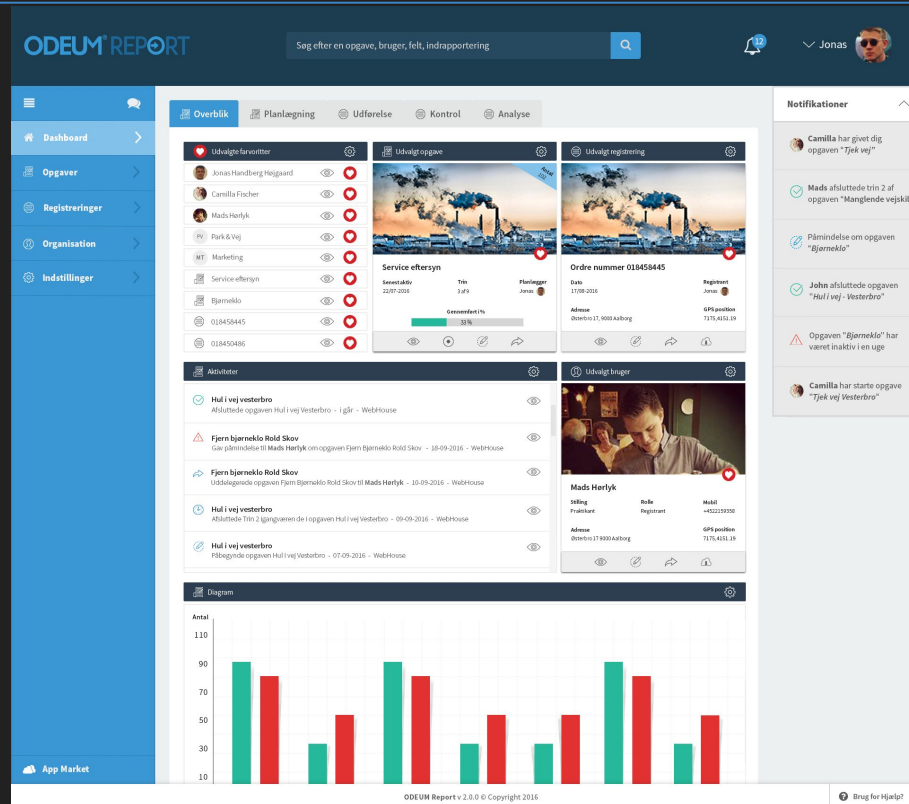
ODEUM REPORT

Søg efter en opgave, bruger, felt, indrapportering

12

Jonas

Dashboard

Opgaver

Registreringer

Organisation

Indstillinger

App Market

Overblik

Planlægning

Udførelse

Kontrol

Analyse

Udvalgte farvoritter

Jonas Handberg Højgaard

Camilla Fischer

Mads Hørlyk

PV Park & Vej

MT Marketing

Service eftersyn

Bjørneklo

018458445

018450486

Udvalgt opgave

Aktiv

Service eftersyn

Senest aktiv 22/07-2016

Trin 3 af 9

Planlægger Jonas

Gennemført i %

33 %

Udvalgt registrering

Ordre nummer 018458445

Dato 17/08-2016

Registrant Jonas

Adresse Østerbro 17, 9000 Aalborg

GPS position 7175,4151.19

Aktiviteter

Hul i vej vesterbro
Afsluttede opgaven Hul i vej Vesterbro - i går - WebHouse

Fjern bjørneklo Rold Skov
Gav påmindelse til Mads Hørlyk om opgaven Fjern Bjørneklo Rold Skov - 18-09-2016 - WebHouse

Fjern bjørneklo Rold Skov
Uddelegerede opgaven Fjern Bjørneklo Rold Skov til Mads Hørlyk - 10-09-2016 - WebHouse

Hul i vej vesterbro
Afsluttede Trin 2 igangværende i opgaven Hul i vej Vesterbro - 09-09-2016 - WebHouse

Hul i vej vesterbro
Påbegynde opgaven Hul i vej Vesterbro - 07-09-2016 - WebHouse

Udvalgt bruger

Mads Hørlyk

Stilling Praktikant

Rolle Registrant

Mobil +4522159358

Adresse Østerbro 17 9000 Aalborg

GPS position 7175,4151.19

Diagram

Antal

110

90

70

50

30

10

Notifikationer

Camilla har givet dig opgaven "Tjek vej"

Mads afsluttede trin 2 af opgaven "Manglende vejskil

Påmindelse om opgaven "Bjørneklo"

John afsluttede opgaven "Hul i vej - Vesterbro"

Opgaven "Bjørneklo" har været inaktiv i en uge

Camilla har starte opgave "Tjek vej Vesterbro"

ODEUM Report v 2.0.0 © Copyright 2016

Brug for Hjælp?